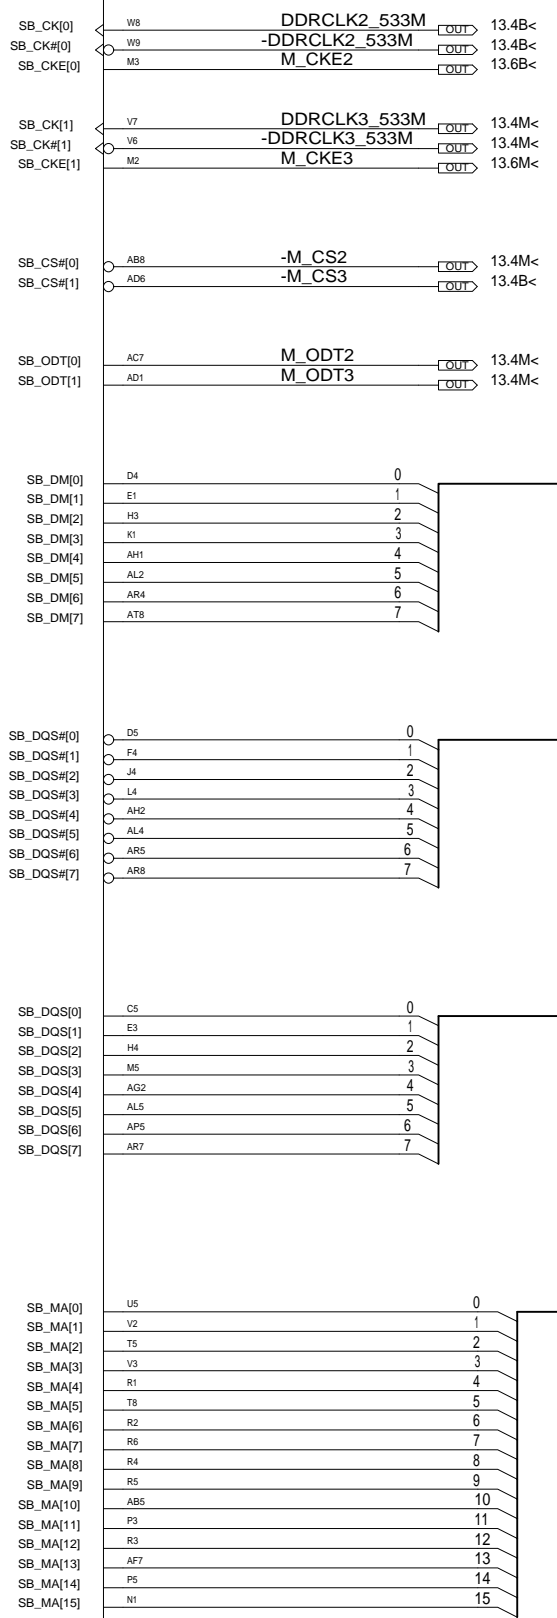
SB_CK[0] W8 DDRCLK2_533M OUT 13.4B<
SB_CK#[0] W9 -DDRCLK2_533M OUT 13.4B<
SB_CKE[0] M3 M_CKE2 OUT 13.6B<

SB_CK[1] V7 DDRCLK3_533M OUT 13.4M<
SB_CK#[1] V6 -DDRCLK3_533M OUT 13.4M<
SB_CKE[1] M2 M_CKE3 OUT 13.6M<

SB_CS#[0] AB8 -M_CS2 OUT 13.4M<
SB_CS#[1] AD6 -M_CS3 OUT 13.4B<

SB_ODT[0] AC7 M_ODT2 OUT 13.4M<
SB_ODT[1] AD1 M_ODT3 OUT 13.4M<

SB_DM[0] D4 0
SB_DM[1] E1 1
SB_DM[2] H3 2
SB_DM[3] K1 3
SB_DM[4] AH1 4
SB_DM[5] AL2 5
SB_DM[6] AR4 6
SB_DM[7] AT8 7

SB_DQS#[0] D5 0
SB_DQS#[1] F4 1
SB_DQS#[2] J4 2
SB_DQS#[3] L4 3
SB_DQS#[4] AH2 4
SB_DQS#[5] AL4 5
SB_DQS#[6] AR5 6
SB_DQS#[7] AR8 7

SB_DQS[0] C5 0
SB_DQS[1] E3 1
SB_DQS[2] H4 2
SB_DQS[3] M5 3
SB_DQS[4] AG2 4
SB_DQS[5] AL5 5
SB_DQS[6] AP5 6
SB_DQS[7] AR7 7

SB_MA[0] U5 0
SB_MA[1] V2 1
SB_MA[2] T5 2
SB_MA[3] V3 3
SB_MA[4] R1 4
SB_MA[5] T8 5
SB_MA[6] R2 6
SB_MA[7] R6 7
SB_MA[8] R4 8
SB_MA[9] R5 9
SB_MA[10] AB5 10
SB_MA[11] P3 11
SB_MA[12] R3 12
SB_MA[13] AF7 13
SB_MA[14] P5 14
SB_MA[15] N1 15